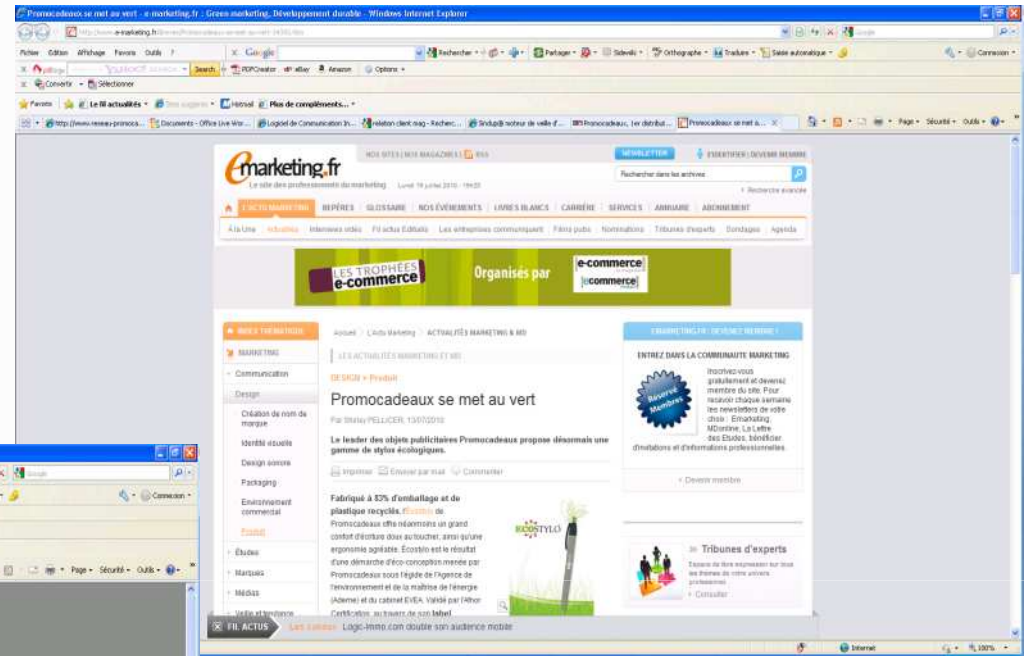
Promocadeaux se met au vert - e-marketing.fr : Green marketing, Développement durable - Windows Internet Explorer

http://www.e-marketing.fr/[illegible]

Fichier Édition Affichage Favoris Outils ?

Google

Rechercher Partager Sidewiki Orthographe Traduire Saisie automatique

Connexion

YAHOO! Search PDFCreator eBay Amazon Options

Convertir Sélectionner

Favoris Le fil actualités Hotmail Plus de compléments...

http://www.reseau-promoca... Documents - Office Live Wor... Logiciel de Communication In... relation client mag - Recherc... Sindup® moteur de veille d'... Promocadeaux, 1er distribut... Promocadeaux se met a...

Page Sécurité Outils

emarketing.fr

Le site des professionnels du marketing Lundi 19 juillet 2010 - 19h25

NOS SITES | NOS MAGAZINES | RSS

NEWSLETTER S'IDENTIFIER | DEVENIR MEMBRE

Rechercher dans les archives

Recherche avancée

L'ACTU MARKETING REPÈRES GLOSSAIRE NOS ÉVÉNEMENTS LIVRES BLANCS CARRIÈRE SERVICES ANNUAIRE ABONNEMENT

À la Une Actualités Interviews vidéo Fil actus Éditeurs Les entreprises communiquent Films pubs Nominations Tribunes d'experts Sondages Agenda

LES TROPHÉES e-commerce Organisés par e-commerce ecommerce

INDEX THÉMATIQUE

MARKETING

Communication

Design

Création de nom de marque

Identité visuelle

Design sonore

Packaging

Environnement commercial

Produit

Études

Marques

Médias

Veille et tendance

Accueil > L'Actu Marketing > ACTUALITÉS MARKETING & MD

LES ACTUALITÉS MARKETING ET MD

DESIGN > Produit

Promocadeaux se met au vert

Par Shirley PELLICER, 13/07/2010

Le leader des objets publicitaires Promocadeaux propose désormais une gamme de stylos écologiques.

Imprimer Envoyer par mail Commenter

Fabriqué à 83% d'emballage et de plastique recyclés, Écostilo de Promocadeaux offre néanmoins un grand confort d'écriture doux au toucher, ainsi qu'une ergonomie agréable. Écostilo est le résultat d'une démarche d'éco-conception menée par Promocadeaux sous l'égide de l'Agence de l'environnement et de la maîtrise de l'énergie (Ademe) et du cabinet EVEA. Validé par l'Afnor Certification, au travers de son label

ECOSTYLO

EMARKETING.FR : DEVENEZ MEMBRE !

ENTREZ DANS LA COMMUNAUTE MARKETING

Réservé Membres

Inscrivez-vous gratuitement et devenez membre du site. Pour recevoir chaque semaine les newsletters de votre choix : Emarketing, MDonline, La Lettre des Etudes, bénéficier d'invitations et d'informations professionnelles.

Devenir membre

Tribunes d'experts

Espace de libre expression sur tous les thèmes de votre univers professionnel.

Consulter

FIL ACTUS Les canaux Logic-Immo.com double son audience mobile

Internet 100%

Google

Connexion

Page Sécurité Outils